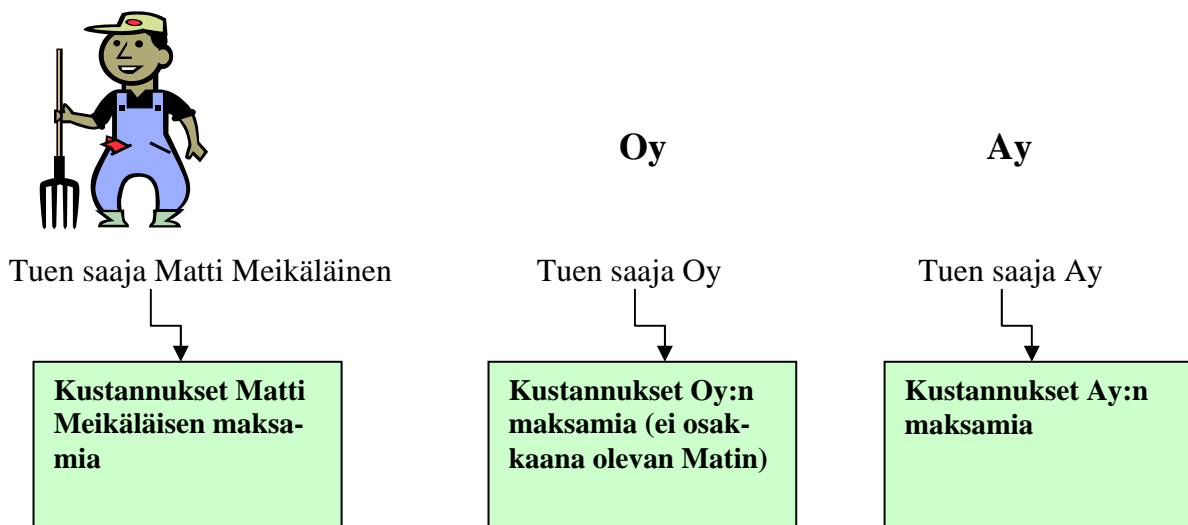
Oy

Ay

Tuen saaja Matti Meikäläinen

Tuen saaja Oy

Tuen saaja Ay

**Kustannukset Matti Meikäläisen maksamia**

**Kustannukset Oy:n maksamia (ei osakkaana olevan Matin)**

**Kustannukset Ay:n maksamia**